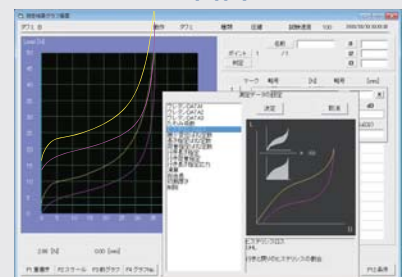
測定結果グラフ表示

グラフ①

動作　グラフ　種類　圧縮　試験速度　100　2000/10/10 00:00:00

名前

ポイント　1　/1

判定

マーク　番号　[N]　番号　[mm]

測定データの設定

決定　取消

ヒステリシスロス

2.00 [N]　0.00 [mm]

F1 重量表　F2 スケール　F3 前グラフ　F4 グラフ No.　F12 表示